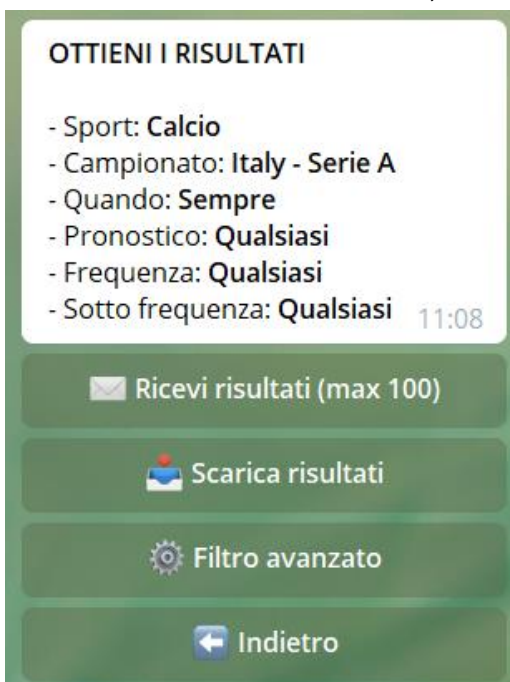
OTTIENI I RISULTATI

- Sport: **Calcio**
- Campionato: **Italy - Serie A**
- Quando: **Sempre**
- Pronostico: **Qualsiasi**
- Frequenza: **Qualsiasi**
- Sotto frequenza: **Qualsiasi** 11:08

Ricevi risultati (max 100)

Scarica risultati

Filtro avanzato

Indietro